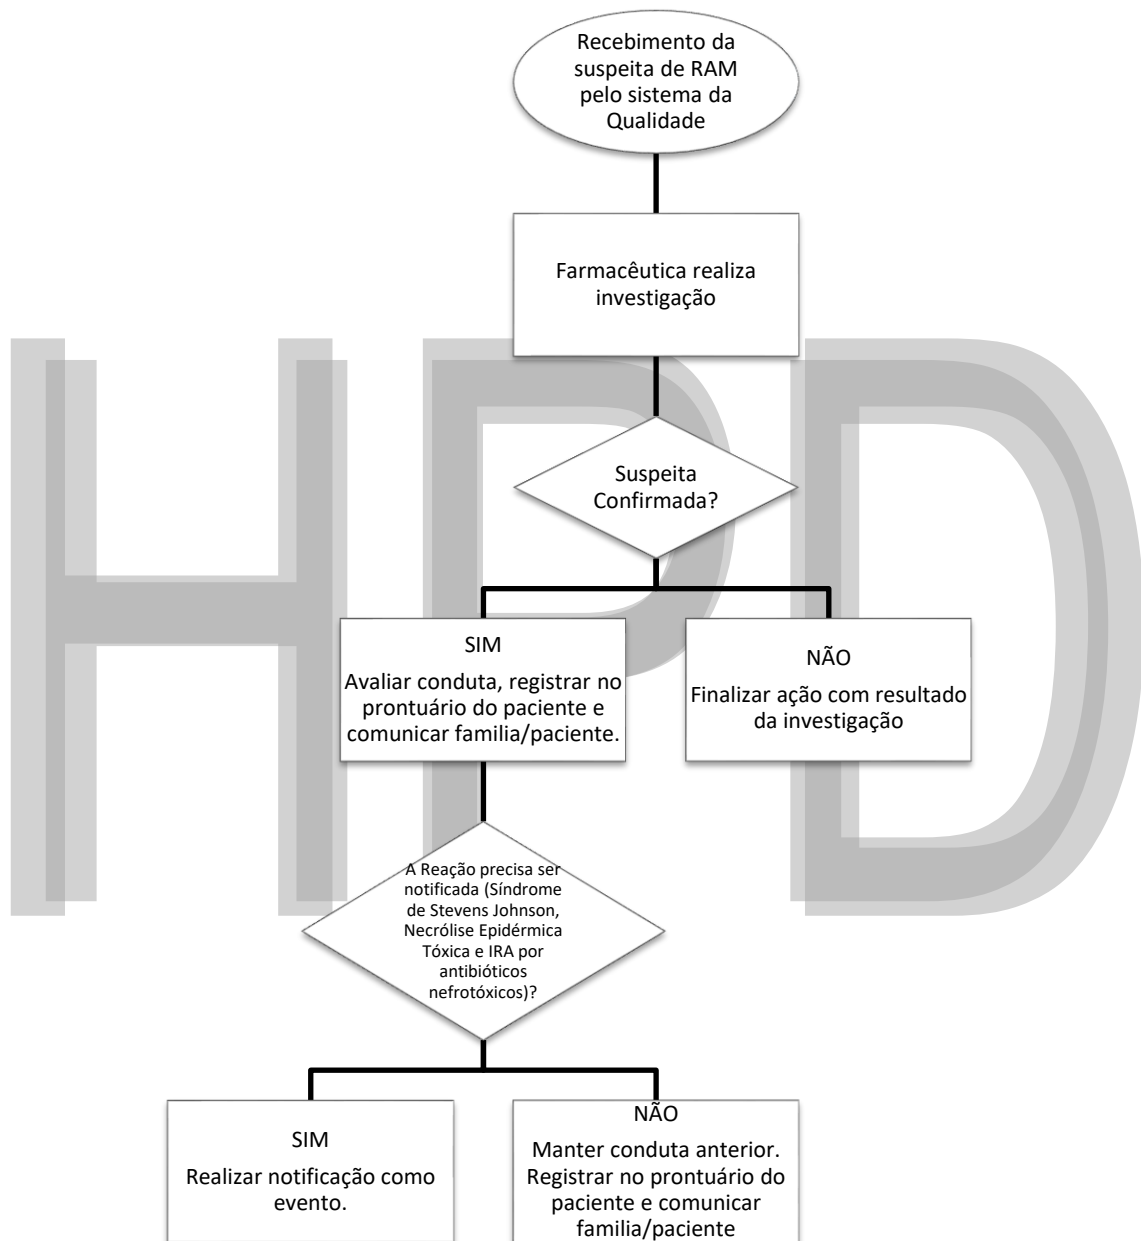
Recebimento da suspeita de RAM pelo sistema da Qualidade

Farmacêutica realiza investigação

Suspeita Confirmada?

SIM
Avaliar conduta, registrar no prontuário do paciente e comunicar familia/paciente.

NÃO
Finalizar ação com resultado da investigação

A Reação precisa ser notificada (Síndrome de Stevens Johnson, Necrólise Epidérmica Tóxica e IRA por antibióticos nefrotóxicos)?

SIM
Realizar notificação como evento.

NÃO
Manter conduta anterior. Registrar no prontuário do paciente e comunicar familia/paciente

HPD